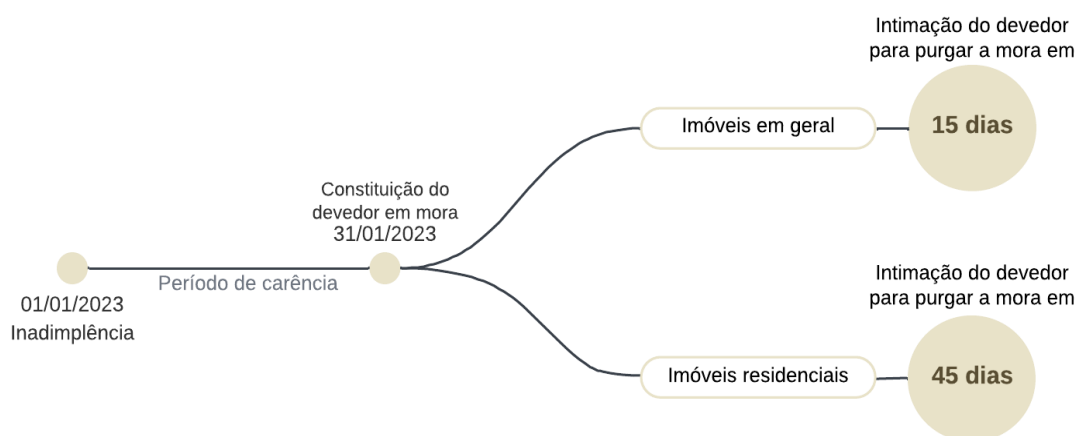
01/01/2023
Inadimplência

Período de carência

Constituição do devedor em mora
31/01/2023

Imóveis em geral

Intimação do devedor para purgar a mora em

15 dias

Imóveis residenciais

Intimação do devedor para purgar a mora em

45 dias